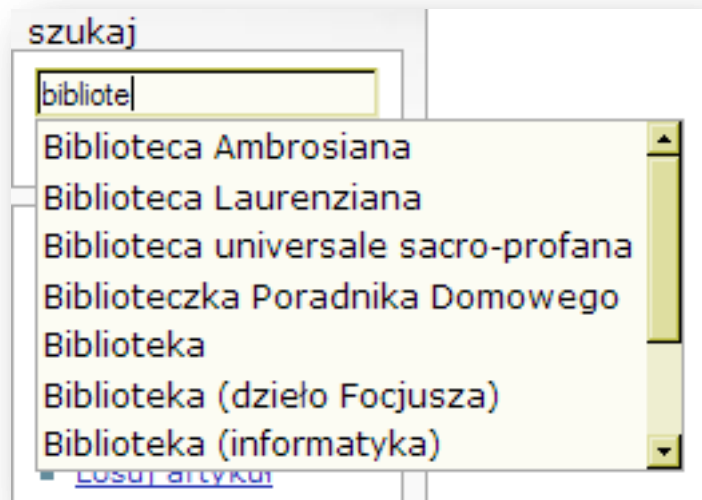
szukaj

bibliote

Biblioteca Ambrosiana
Biblioteca Laurenziana
Biblioteca universale sacro-profana
Biblioteczka Poradnika Domowego
Biblioteka
Biblioteka (dzieło Focjusza)
Biblioteka (informatyka)

Losuj artykuł